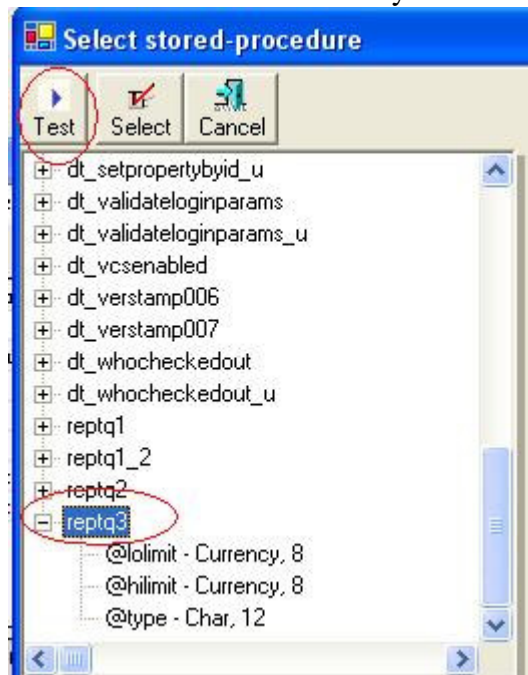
Select stored-procedure

Test Select Cancel

dt_setpropertybyid_u
dt_validateloginparams
dt_validateloginparams_u
dt_vcsenabled
dt_verstamp006
dt_verstamp007
dt_whocheckedout
dt_whocheckedout_u
reptq1
reptq1_2
reptq2
reptq3
@lolimit - Currency, 8
@hilimit - Currency, 8
@type - Char, 12